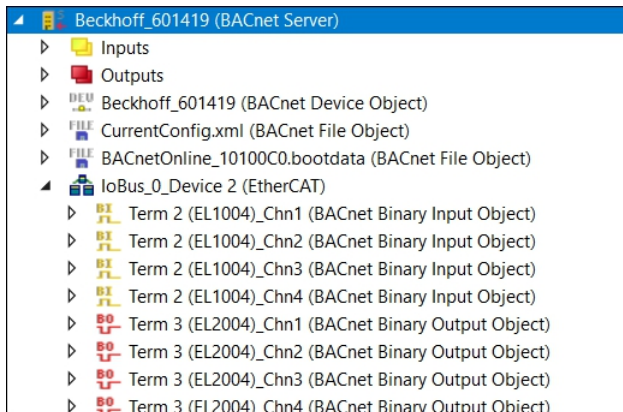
Beckhoff_601419 (BACnet Server)
Inputs
Outputs
DEV Beckhoff_601419 (BACnet Device Object)
FILE CurrentConfig.xml (BACnet File Object)
FILE BACnetOnline_10100C0.bootdata (BACnet File Object)
IoBus_0_Device 2 (EtherCAT)
BI Term 2 (EL1004)_Chn1 (BACnet Binary Input Object)
BI Term 2 (EL1004)_Chn2 (BACnet Binary Input Object)
BI Term 2 (EL1004)_Chn3 (BACnet Binary Input Object)
BI Term 2 (EL1004)_Chn4 (BACnet Binary Input Object)
BO Term 3 (EL2004)_Chn1 (BACnet Binary Output Object)
BO Term 3 (EL2004)_Chn2 (BACnet Binary Output Object)
BO Term 3 (EL2004)_Chn3 (BACnet Binary Output Object)
BO Term 3 (EL2004)_Chn4 (BACnet Binary Output Object)